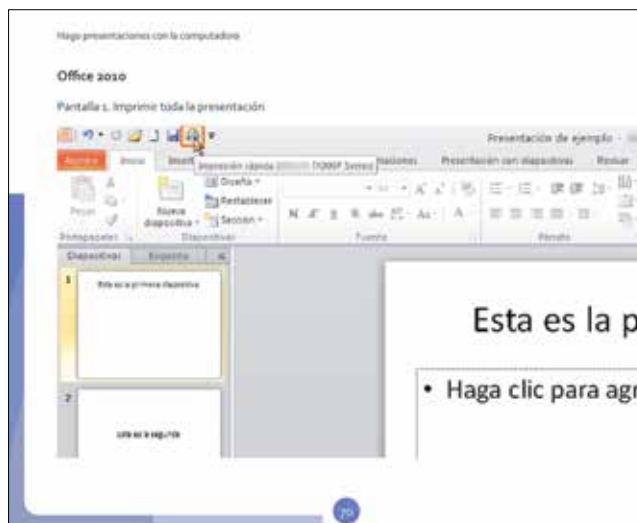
Hago presentaciones con la computadora

Office 2010

Pantalla 1. Imprimir toda la presentación

Presentación de ejemplo -

Archivo Inicio Insert Impresión rápida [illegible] (1000P Series) iciones Presentación con diapositivas Revisar

Pegar Nueva diapositiva Diseño Restablecer Sección

Portapapeles Diapositivas Fuente Párrafo

N K S abc AV Aa A

Diapositivas Esquema

1 Esta es la primera diapositiva

2 Esta es la segunda

Esta es la p

• Haga clic para agr

70